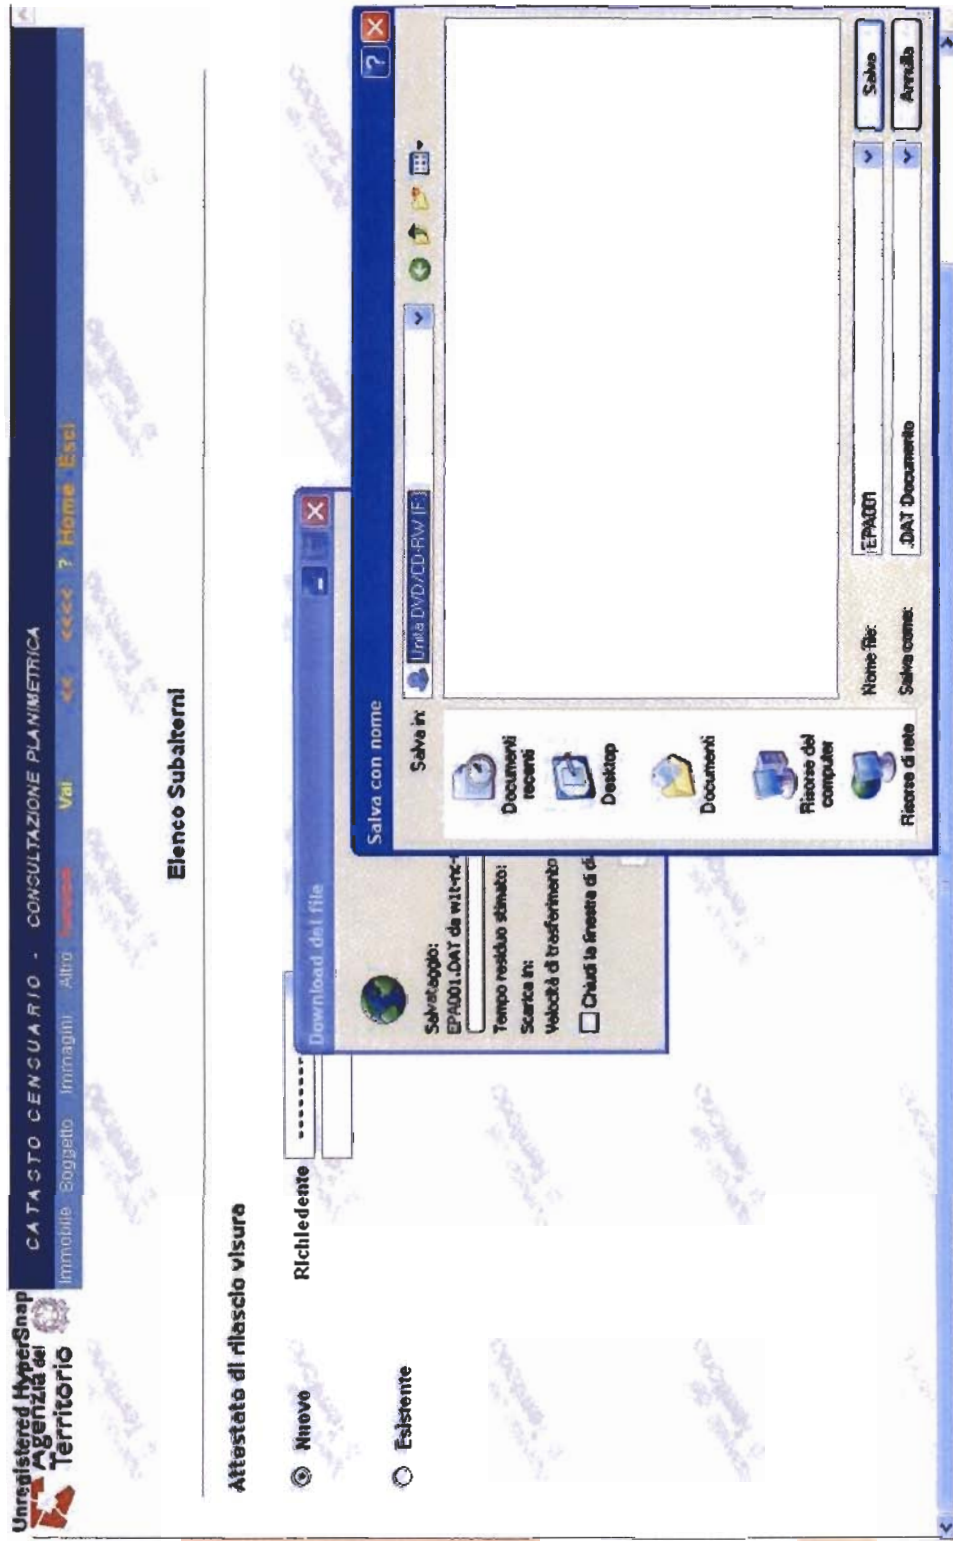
Unregistered HyperSnap
Agenzia del Territorio

CATASTO CENSUARIO - CONSULTAZIONE PLANIMETRICA

Immobile Soggetto Immagini Altro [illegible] Vai << <<<< ? Home Esci

Elenco Subalterni

Attestato di rilascio visura

Nuovo Richiedente

Esistente

Download del file

Salvataggio:
EPA001.DAT da wit-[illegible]
Tempo residuo stimato:
Scarica in:
Velocità di trasferimento
Chiudi la finestra di d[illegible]

Salva con nome

Salva in: Unità DVD/CD-RW (F:)

Documenti recenti
Desktop
Documenti
Risorse del computer
Risorse di rete

Nome file: EPA001
Salva come: .DAT Documento

Salva
Annulla